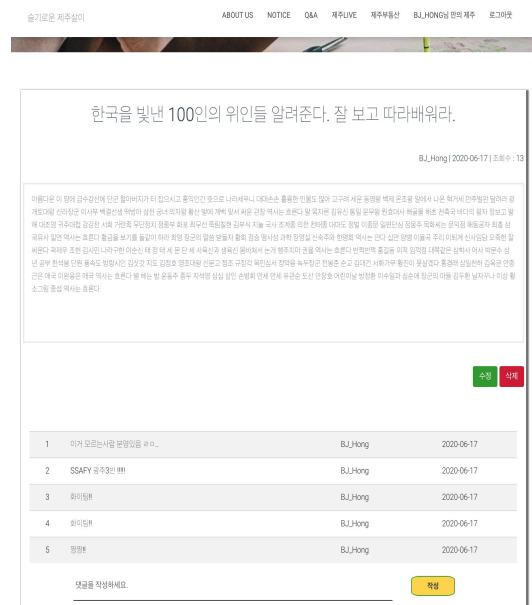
슬기로운 제주살이

ABOUT US NOTICE Q&A 제주LIVE 제주부동산 BJ_HONG님 만의 제주 로그아웃

한국을 빛낸 100인의 위인들 알려준다. 잘 보고 따라배워라.

BJ_Hong | 2020-06-17 | 조회수 : 13

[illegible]

수정 삭제

| 1 | 이거 모르는사람 분명있음 ㅋㅋ.. | BJ_Hong | 2020-06-17 |
|---|---|---|---|
| 2 | SSAFY 광주3반 !!!!! | BJ_Hong | 2020-06-17 |
| 3 | 화이팅!! | BJ_Hong | 2020-06-17 |
| 4 | 화이팅!! | BJ_Hong | 2020-06-17 |
| 5 | 펑펑!! | BJ_Hong | 2020-06-17 |

댓글을 작성하세요.

작성